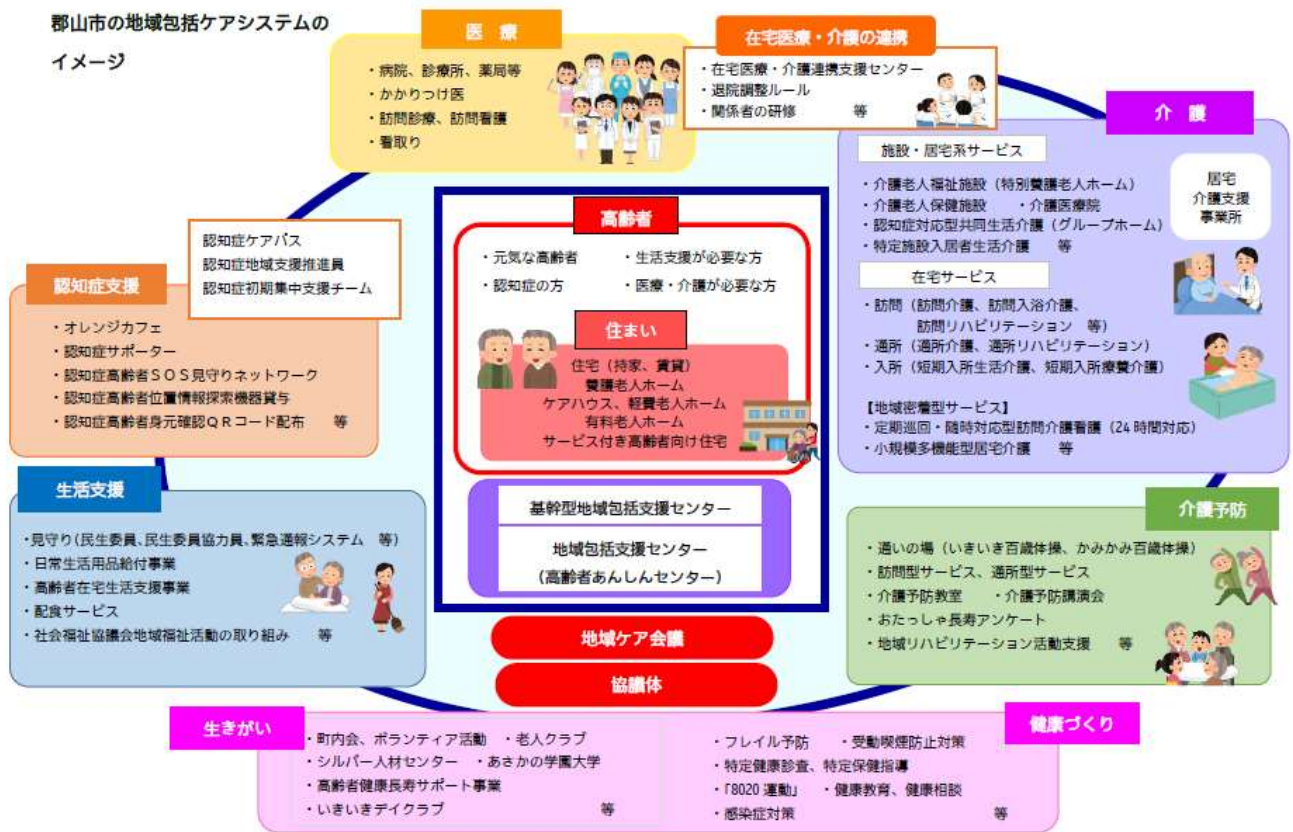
郡山市の地域包括ケアシステムのイメージ

医療
・病院、診療所、薬局等
・かかりつけ医
・訪問診療、訪問看護
・看取り

在宅医療・介護の連携
・在宅医療・介護連携支援センター
・退院調整ルール
・関係者の研修　等

介護
施設・居宅系サービス
・介護老人福祉施設（特別養護老人ホーム）
・介護老人保健施設　・介護医療院
・認知症対応型共同生活介護（グループホーム）
・特定施設入居者生活介護　等

居宅介護支援事業所

在宅サービス
・訪問（訪問介護、訪問入浴介護、訪問リハビリテーション　等）
・通所（通所介護、通所リハビリテーション）
・入所（短期入所生活介護、短期入所療養介護）

【地域密着型サービス】
・定期巡回・随時対応型訪問介護看護（24時間対応）
・小規模多機能型居宅介護　等

認知症ケアパス
認知症地域支援推進員
認知症初期集中支援チーム

認知症支援
・オレンジカフェ
・認知症サポーター
・認知症高齢者ＳＯＳ見守りネットワーク
・認知症高齢者位置情報探索機器貸与
・認知症高齢者身元確認ＱＲコード配布　等

高齢者
・元気な高齢者　・生活支援が必要な方
・認知症の方　・医療・介護が必要な方

住まい
住宅（持家、賃貸）
養護老人ホーム
ケアハウス、軽費老人ホーム
有料老人ホーム
サービス付き高齢者向け住宅

基幹型地域包括支援センター
地域包括支援センター（高齢者あんしんセンター）

地域ケア会議
協議体

生活支援
・見守り（民生委員、民生委員協力員、緊急通報システム　等）
・日常生活用品給付事業
・高齢者在宅生活支援事業
・配食サービス
・社会福祉協議会地域福祉活動の取り組み　等

介護予防
・通いの場（いきいき百歳体操、かみかみ百歳体操）
・訪問型サービス、通所型サービス
・介護予防教室　・介護予防講演会
・おたっしゃ長寿アンケート
・地域リハビリテーション活動支援　等

生きがい
・町内会、ボランティア活動　・老人クラブ
・シルバー人材センター　・あさかの学園大学
・高齢者健康長寿サポート事業
・いきいきデイクラブ　等

健康づくり
・フレイル予防　・受動喫煙防止対策
・特定健康診査、特定保健指導
・「8020 運動」　・健康教育、健康相談
・感染症対策　等